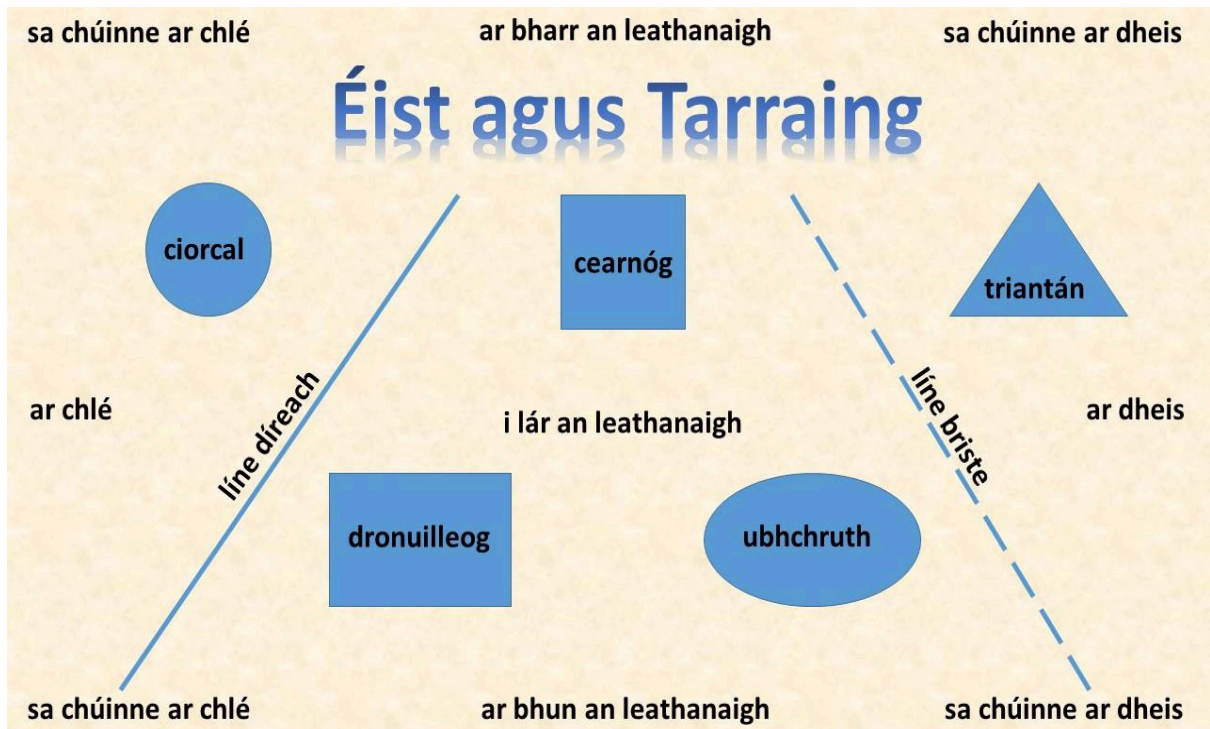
sa chúinne ar chlé

ar bharr an leathanaigh

sa chúinne ar dheis

Éist agus Tarraing

ciorcal

cearnóg

triantán

líne díreach

líne briste

ar chlé

i lár an leathanaigh

ar dheis

dronuilleog

ubhchruth

sa chúinne ar chlé

ar bhun an leathanaigh

sa chúinne ar dheis